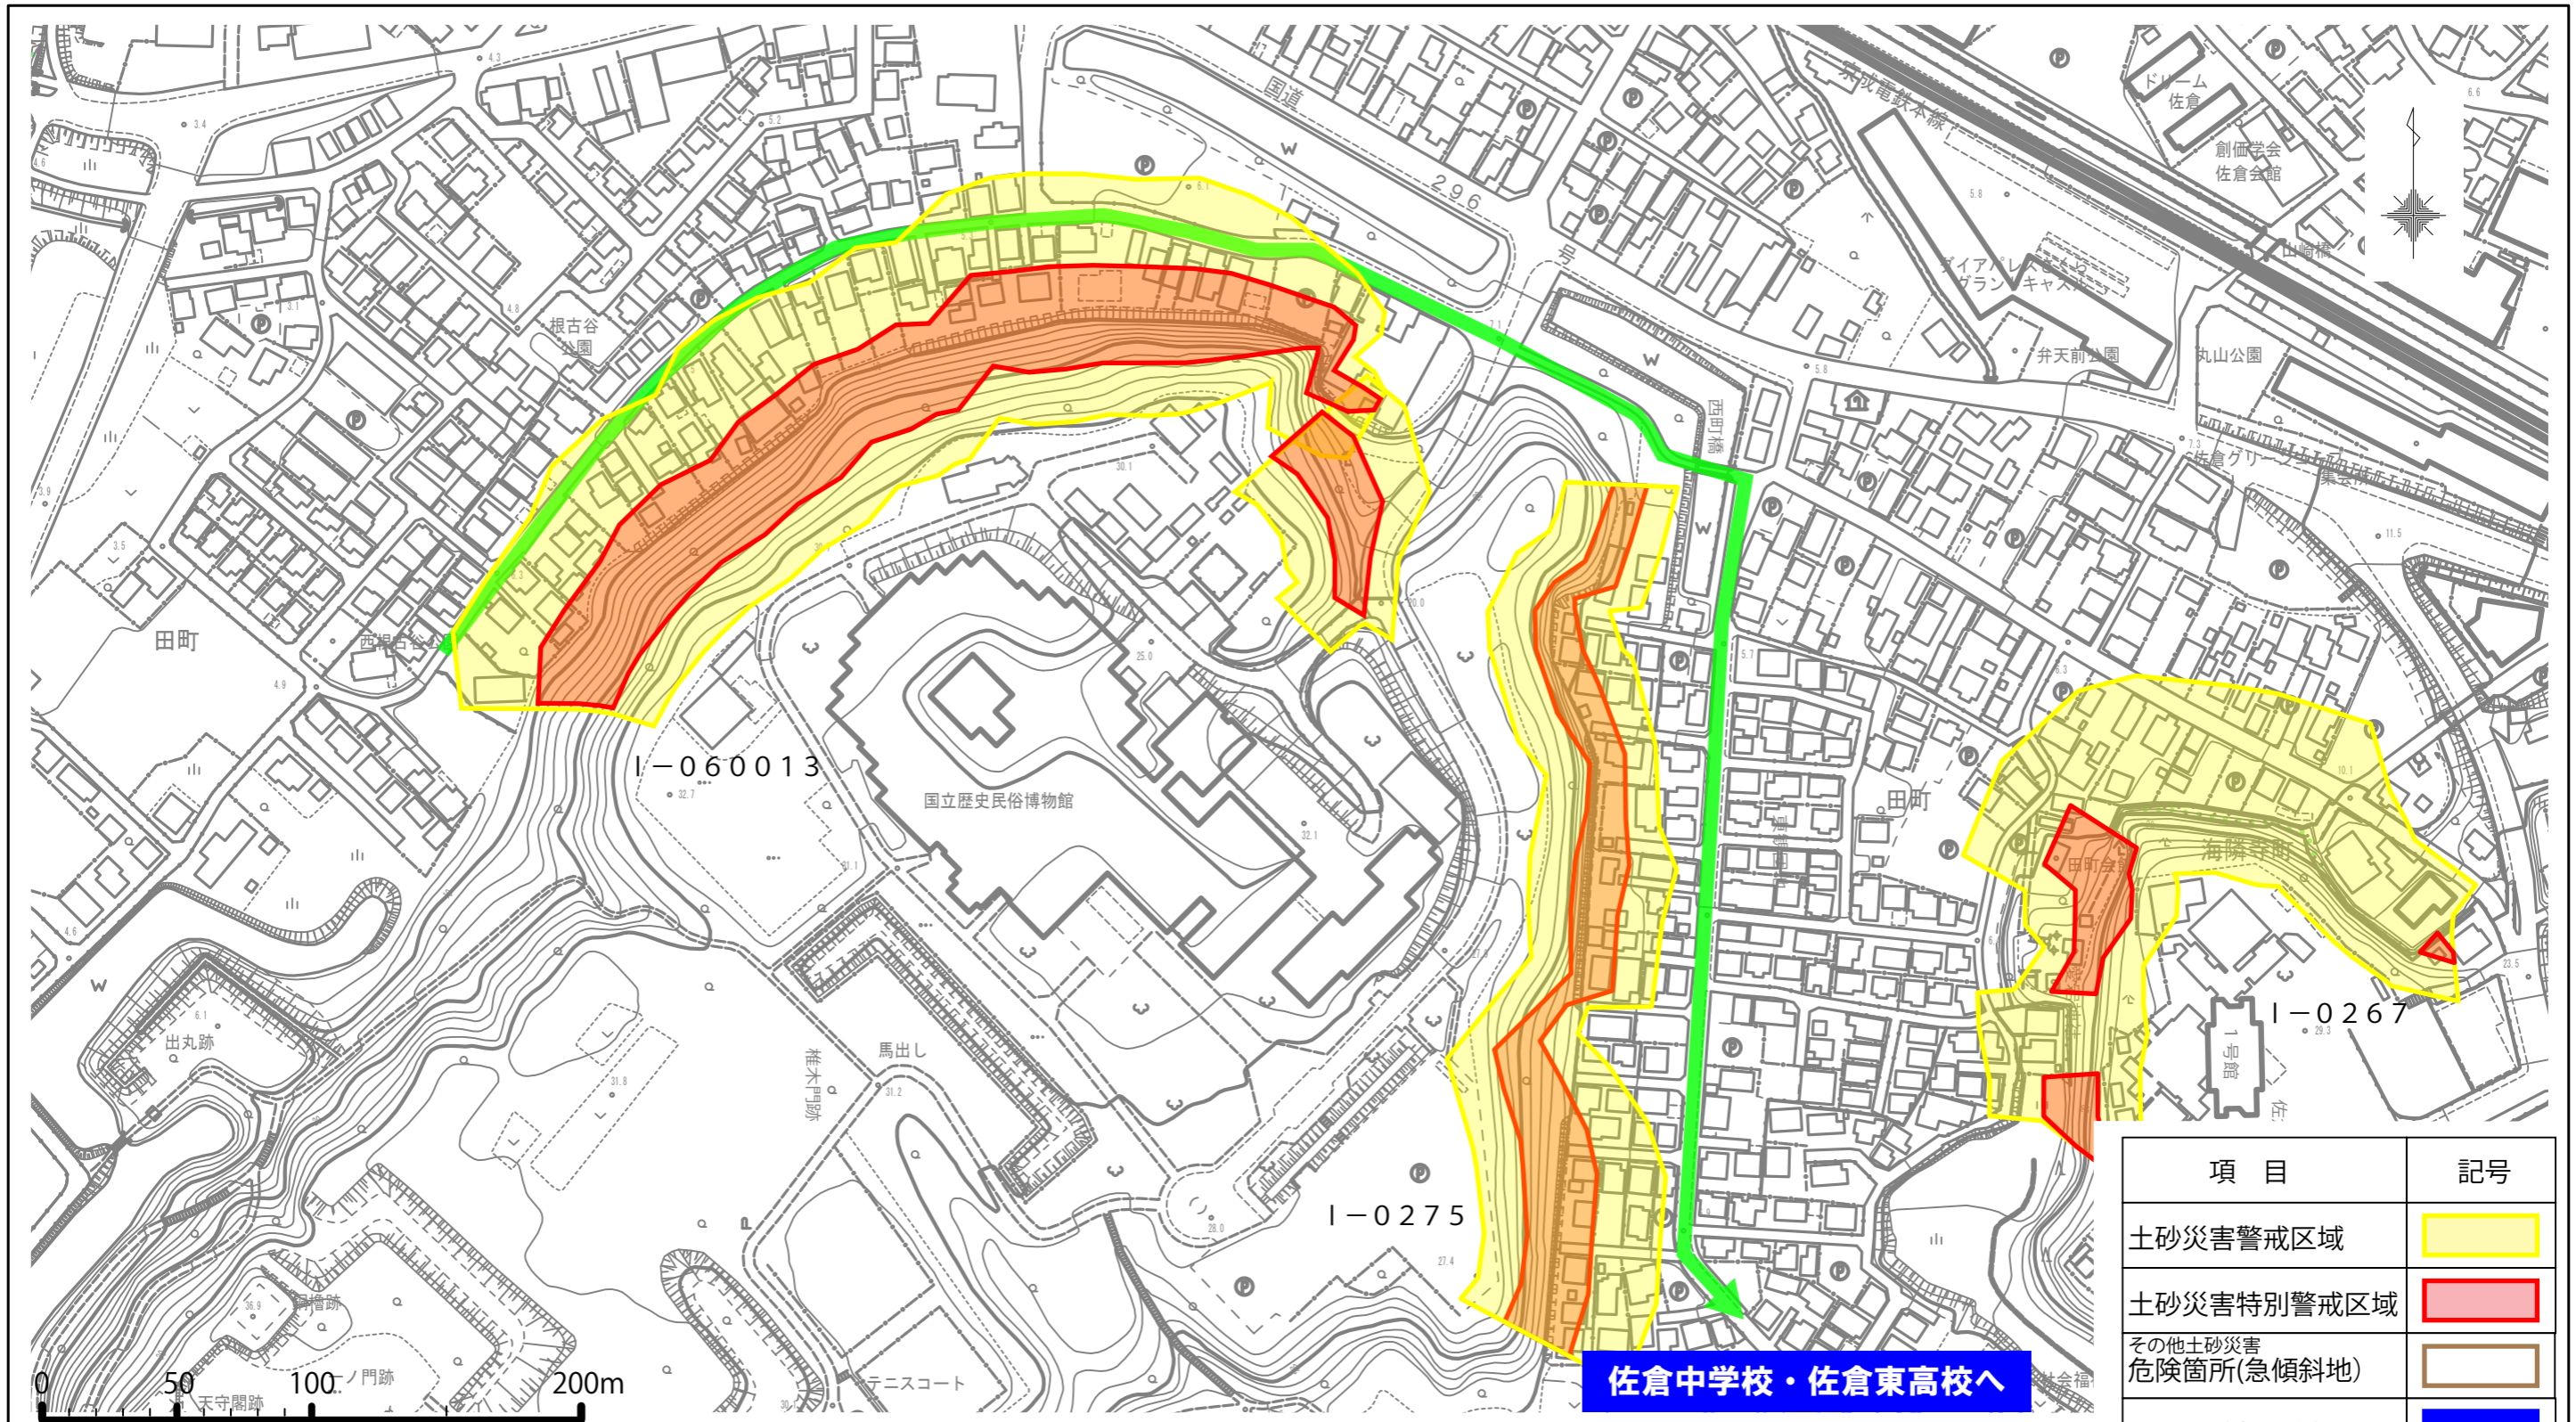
国道

296

号

京成電鉄本線

ドリーム佐倉

創価学会佐倉会館

ダイアパレスさくらグランキャッスル

弁天前公園

丸山公園

佐倉グリーン

根古谷公園

西根古谷

西町橋

田町

I－060013

国立歴史民俗博物館

I－0275

田町

海隣寺町

I－0267

1号館

出丸跡

馬出し

椎木門跡

天守閣跡

ノ門跡

テニスコート

0　50　100　200m

佐倉中学校・佐倉東高校へ

| 項　目 | 記号 |
|---|---|
| 土砂災害警戒区域 | |
| 土砂災害特別警戒区域 | |
| その他土砂災害危険箇所(急傾斜地) | |